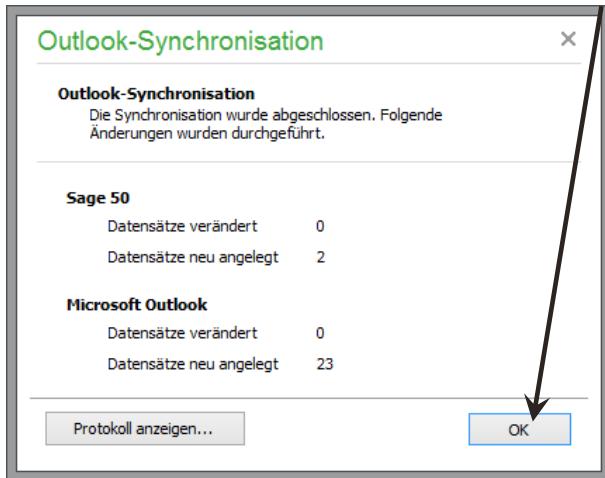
Outlook-Synchronisation ×

Outlook-Synchronisation
Die Synchronisation wurde abgeschlossen. Folgende Änderungen wurden durchgeführt.

Sage 50

| Datensätze verändert | 0 |
|---|---|
| Datensätze neu angelegt | 2 |

Microsoft Outlook

| Datensätze verändert | 0 |
|---|---|
| Datensätze neu angelegt | 23 |

Protokoll anzeigen...

OK